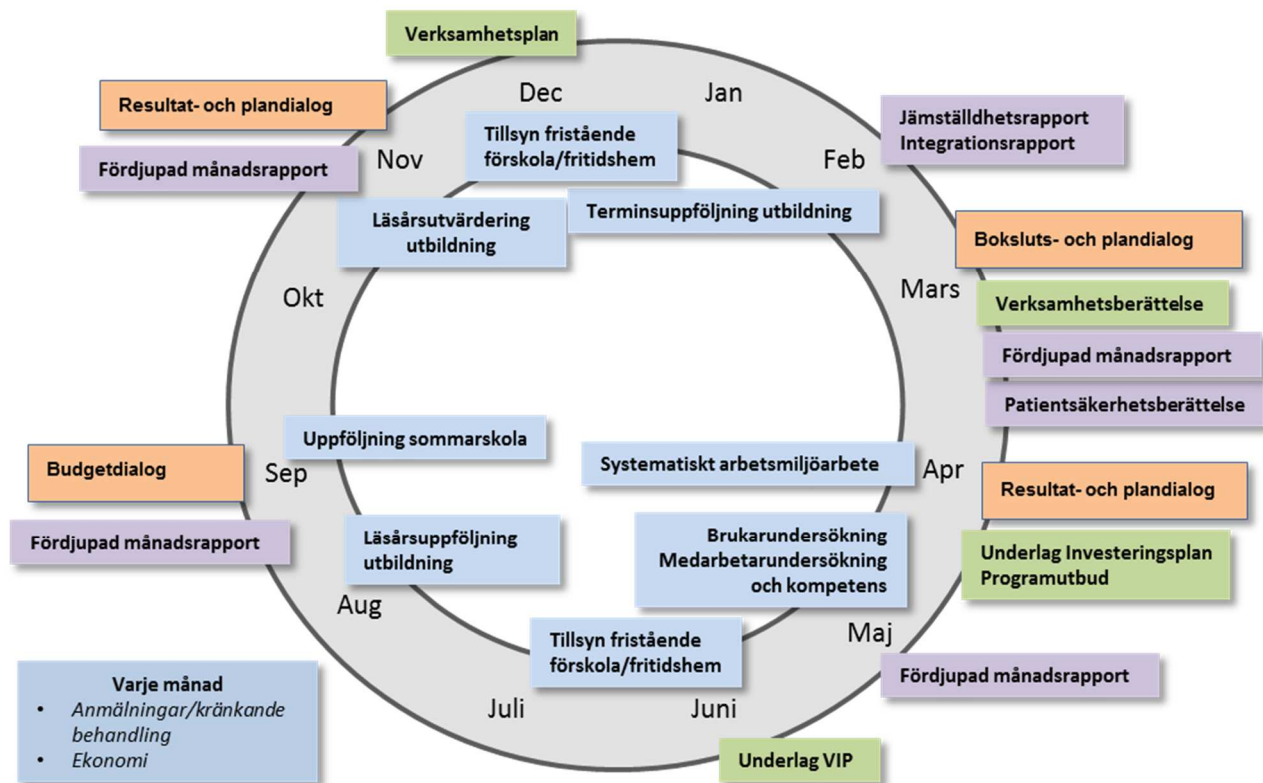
Verksamhetsplan

Dec

Jan

Resultat- och plandialog

Tillsyn fristående förskola/fritidshem

Jämställdhetsrapport
Integrationsrapport

Fördjupad månadsrapport

Nov

Feb

Läsårsutvärdering utbildning

Terminsuppföljning utbildning

Boksluts- och plandialog

Okt

Mars

Verksamhetsberättelse

Fördjupad månadsrapport

Patientsäkerhetsberättelse

Uppföljning sommarskola

Budgetdialog

Sep

Systematiskt arbetsmiljöarbete

Apr

Resultat- och plandialog

Fördjupad månadsrapport

Läsårsuppföljning utbildning

Brukarundersökning
Medarbetarundersökning
och kompetens

Underlag Investeringsplan
Programutbud

Aug

Tillsyn fristående förskola/fritidshem

Maj

Fördjupad månadsrapport

Varje månad
- Anmälningar/kränkande behandling
- Ekonomi

Juli

Juni

Underlag VIP